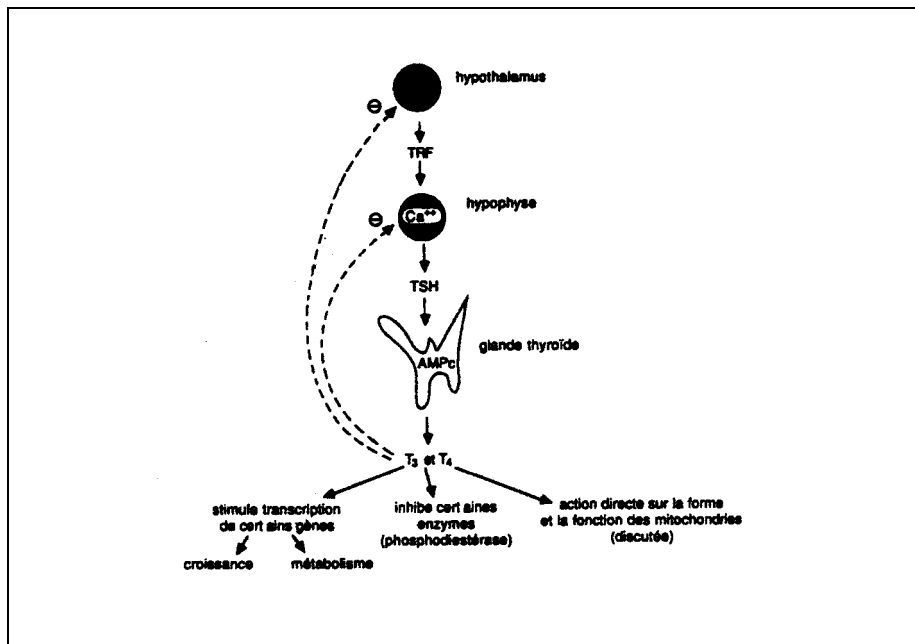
hypothalamus

$\ominus$

TRF

$\ominus$

$Ca^{++}$

hypophyse

TSH

AMPc

glande thyroïde

$T_3$ et $T_4$

stimule transcription de cert aines gènes

inhibe cert aines enzymes (phosphodiestérase)

action directe sur la forme et la fonction des mitochondries (discutée)

croissance

métabolisme